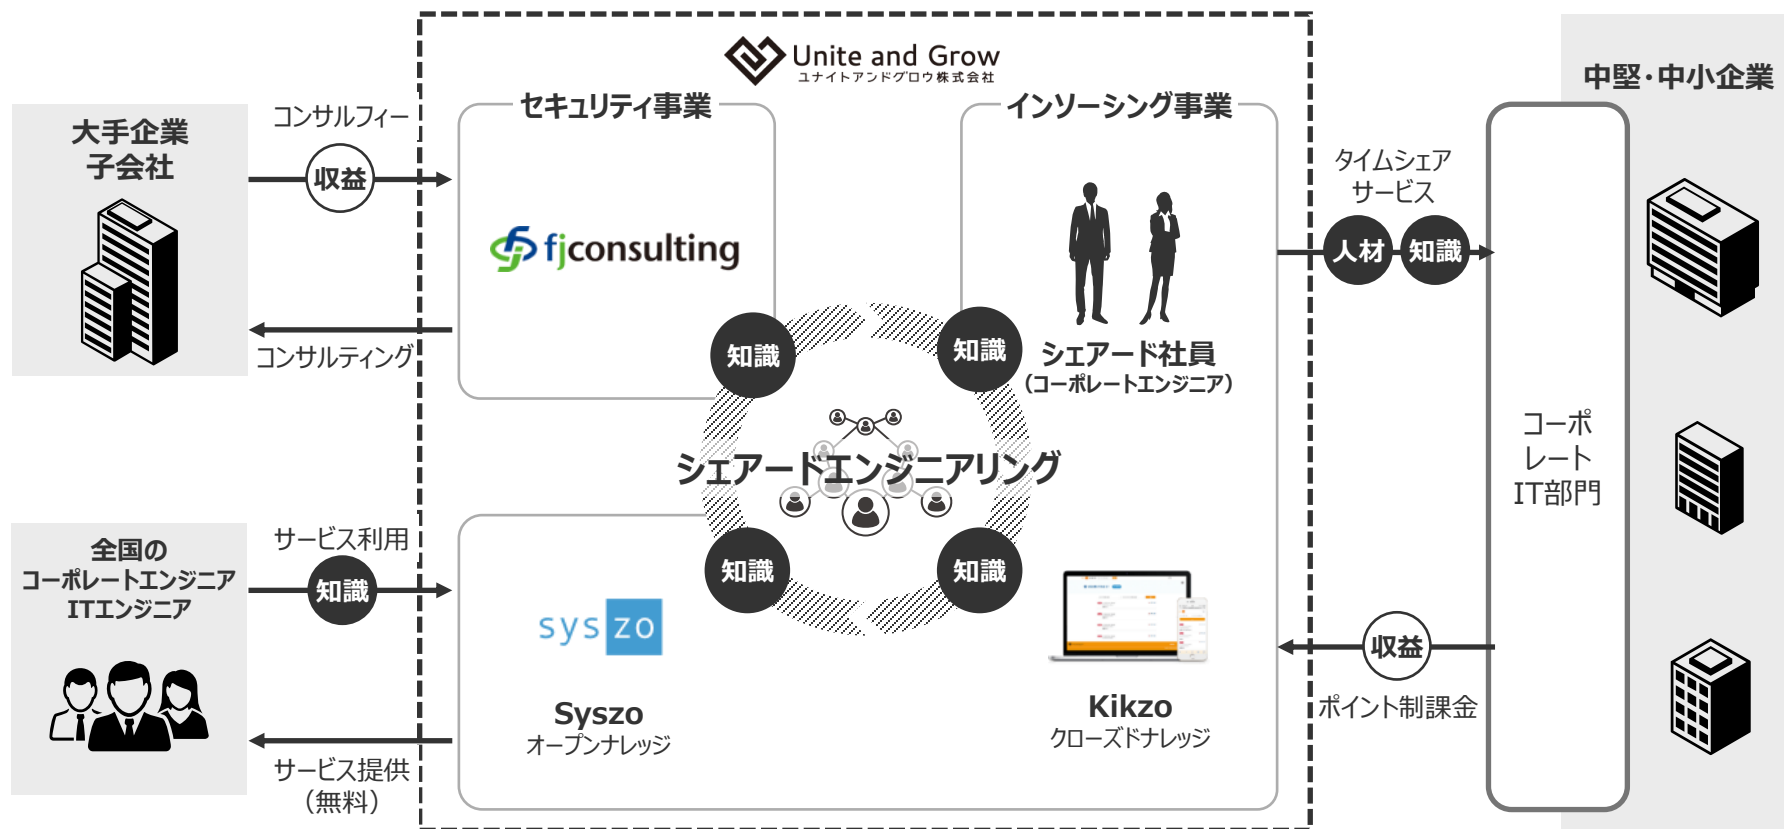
Unite and Grow
ユナイトアンドグロウ株式会社

大手企業
子会社

コンサルフィー
収益

コンサルティング

セキュリティ事業

fjconsulting

インソーシング事業

シェアード社員
(コーポレートエンジニア)

タイムシェア
サービス
人材 知識

中堅・中小企業

コーポレートIT部門

知識 知識

シェアードエンジニアリング

知識 知識

全国の
コーポレートエンジニア
ITエンジニア

サービス利用
知識

サービス提供
(無料)

syszo

Syszo
オープンナレッジ

Kikzo
クローズドナレッジ

収益
ポイント制課金